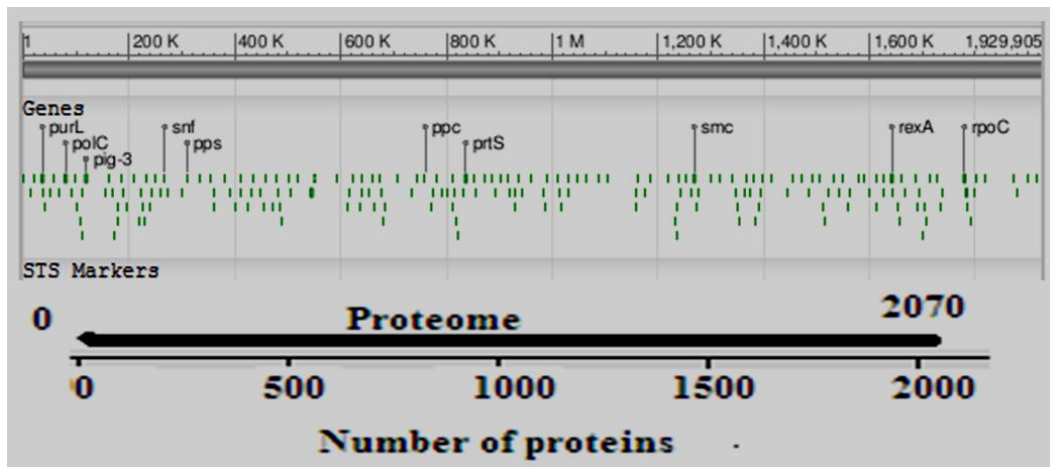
1 | 200 K | 400 K | 600 K | 800 K | 1 M | 1,200 K | 1,400 K | 1,600 K | 1,929,905

Genes
purL
polC
pig-3
snf
pps
ppc
prtS
smc
rexA
rpoC

STS Markers

0
Proteome
2070

0
500
1000
1500
2000

Number of proteins